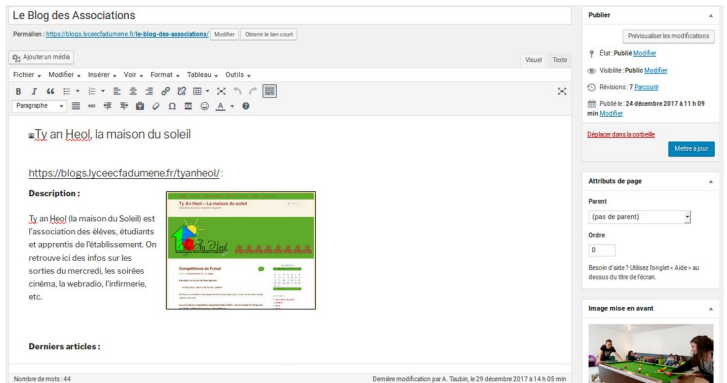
Le Blog des Associations

Permalien : https://blogs.lyceecfadumene.fr/le-blog-des-associations/ Modifier Obtenir le lien court

Ajouter un média

Visuel Texte

Fichier Modifier Insérer Voir Format Tableau Outils

Paragraphe

Ty an Heol, la maison du soleil

https://blogs.lyceecfadumene.fr/tyanheol/ :

Description :

Ty an Heol (la maison du Soleil) est l'association des élèves, étudiants et apprentis de l'établissement. On retrouve ici des infos sur les sorties du mercredi, les soirées cinéma, la webradio, l'infirmerie, etc.

Ty An Heol – La maison du soleil

Competitions de Futsal

Derniers articles :

Nombre de mots : 44

Dernière modification par A. Taubin, le 29 décembre 2017 à 14 h 05 min

Publier

Prévisualiser les modifications

État : Publié Modifier

Visibilité : Public Modifier

Révisions : 7 Parcourir

Publié le : 24 décembre 2017 à 11 h 09 min Modifier

Déplacer dans la corbeille

Mettre à jour

Attributs de page

Parent

(pas de parent)

Ordre

0

Besoin d'aide ? Utilisez l'onglet « Aide » au dessus du titre de l'écran.

Image mise en avant